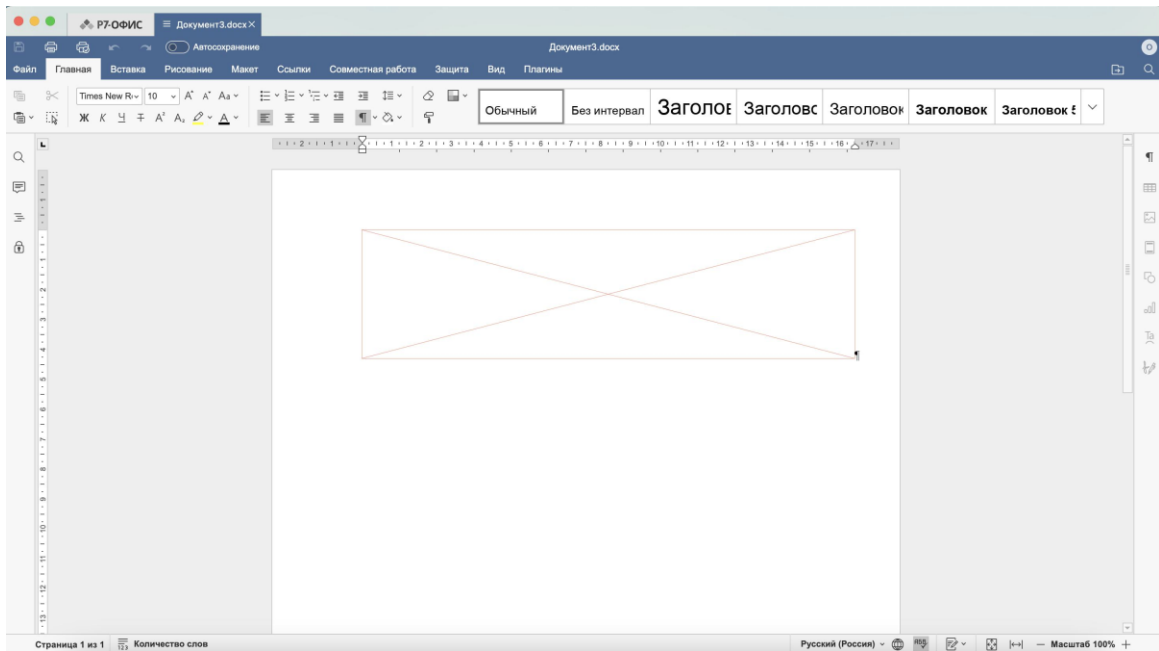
Р7-ОФИС
Документ3.docx
Автосохранение
Документ3.docx
Файл Главная Вставка Рисование Макет Ссылки Совместная работа Защита Вид Плагины
Times New R 10
Обычный Без интервал Заголов Заголовс Заголовок Заголовок Заголовок 5
Страница 1 из 1 Количество слов
Русский (Россия) Масштаб 100%